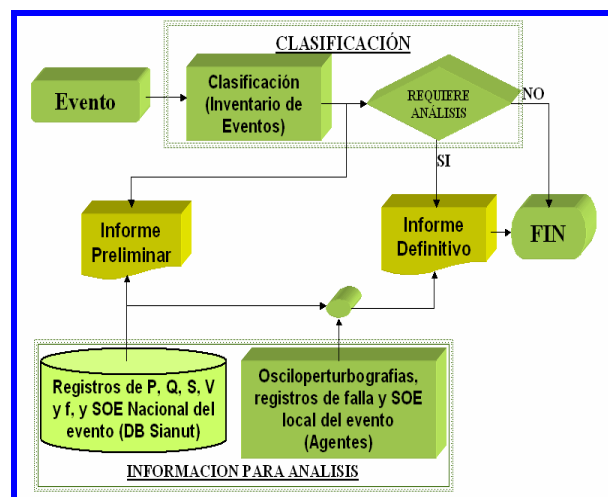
CLASIFICACIÓN

Evento

Clasificación (Inventario de Eventos)

REQUIERE ANÁLISIS

NO

SI

Informe Preliminar

Informe Definitivo

FIN

Registros de P, Q, S, V y f, y SOE Nacional del evento (DB Sianut)

Osciloperturbografias, registros de falla y SOE local del evento (Agentes)

INFORMACION PARA ANALISIS